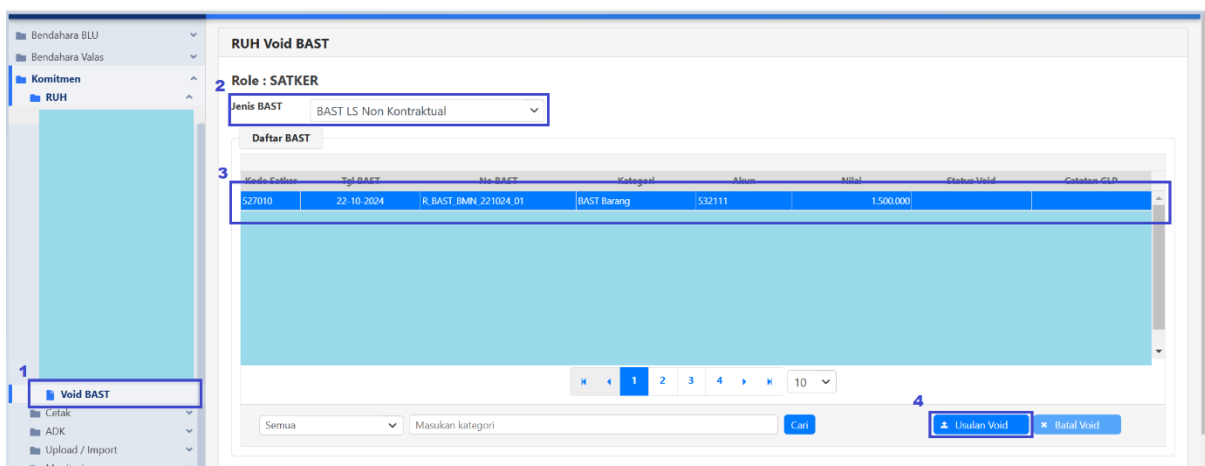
Bendahara BLU
Bendahara Valas
Komitmen
RUH
1
Void BAST
Cetak
ADK
Upload / Import

RUH Void BAST

Role : SATKER

2
Jenis BAST
BAST LS Non Kontraktual

Daftar BAST

3

| Kode Satker | Tgl BAST | No BAST | Kategori | Akun | Nilai | Status Void | Catatan GLP |
|---|---|---|---|---|---|---|---|
| 527010 | 22-10-2024 | R_BAST_BMN_221024_01 | BAST Barang | 532111 | 1.500.000 | | |

1 2 3 4 10

Semua
Masukan kategori
Cari

4
Usulan Void
Batal Void